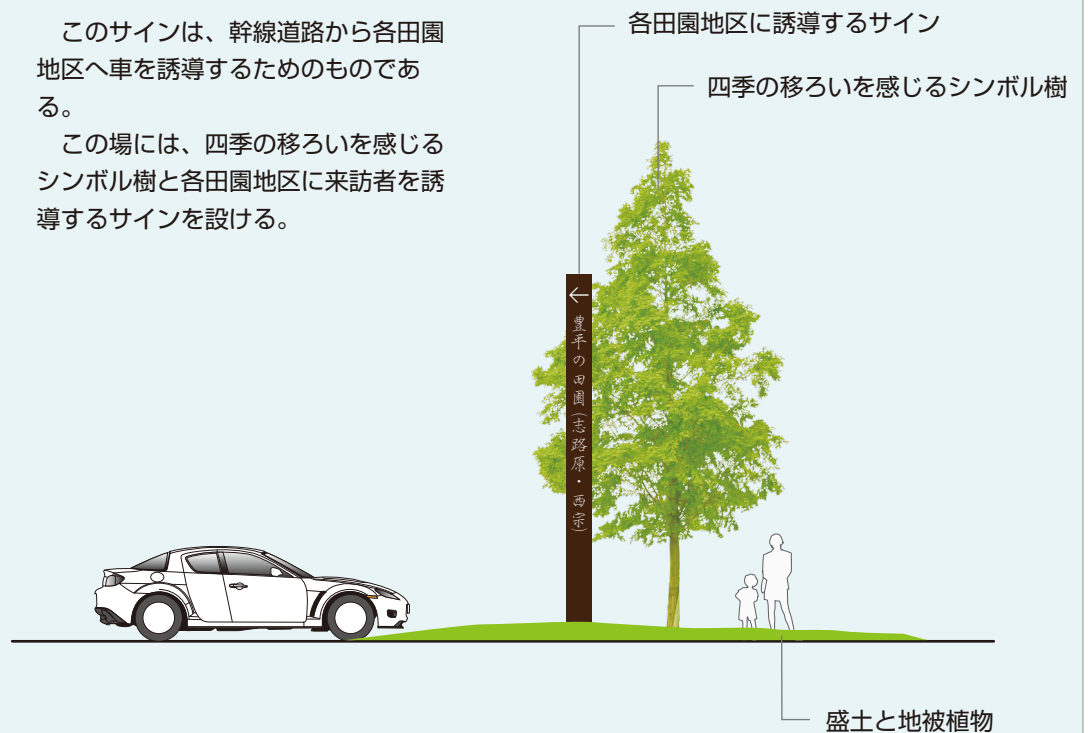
このサインは、幹線道路から各田園地区へ車を誘導するためのものである。

この場には、四季の移ろいを感じるシンボル樹と各田園地区に来訪者を誘導するサインを設ける。

各田園地区に誘導するサイン

四季の移ろいを感じるシンボル樹

←
豊平の田園（志路原・西宗）

盛土と地被植物